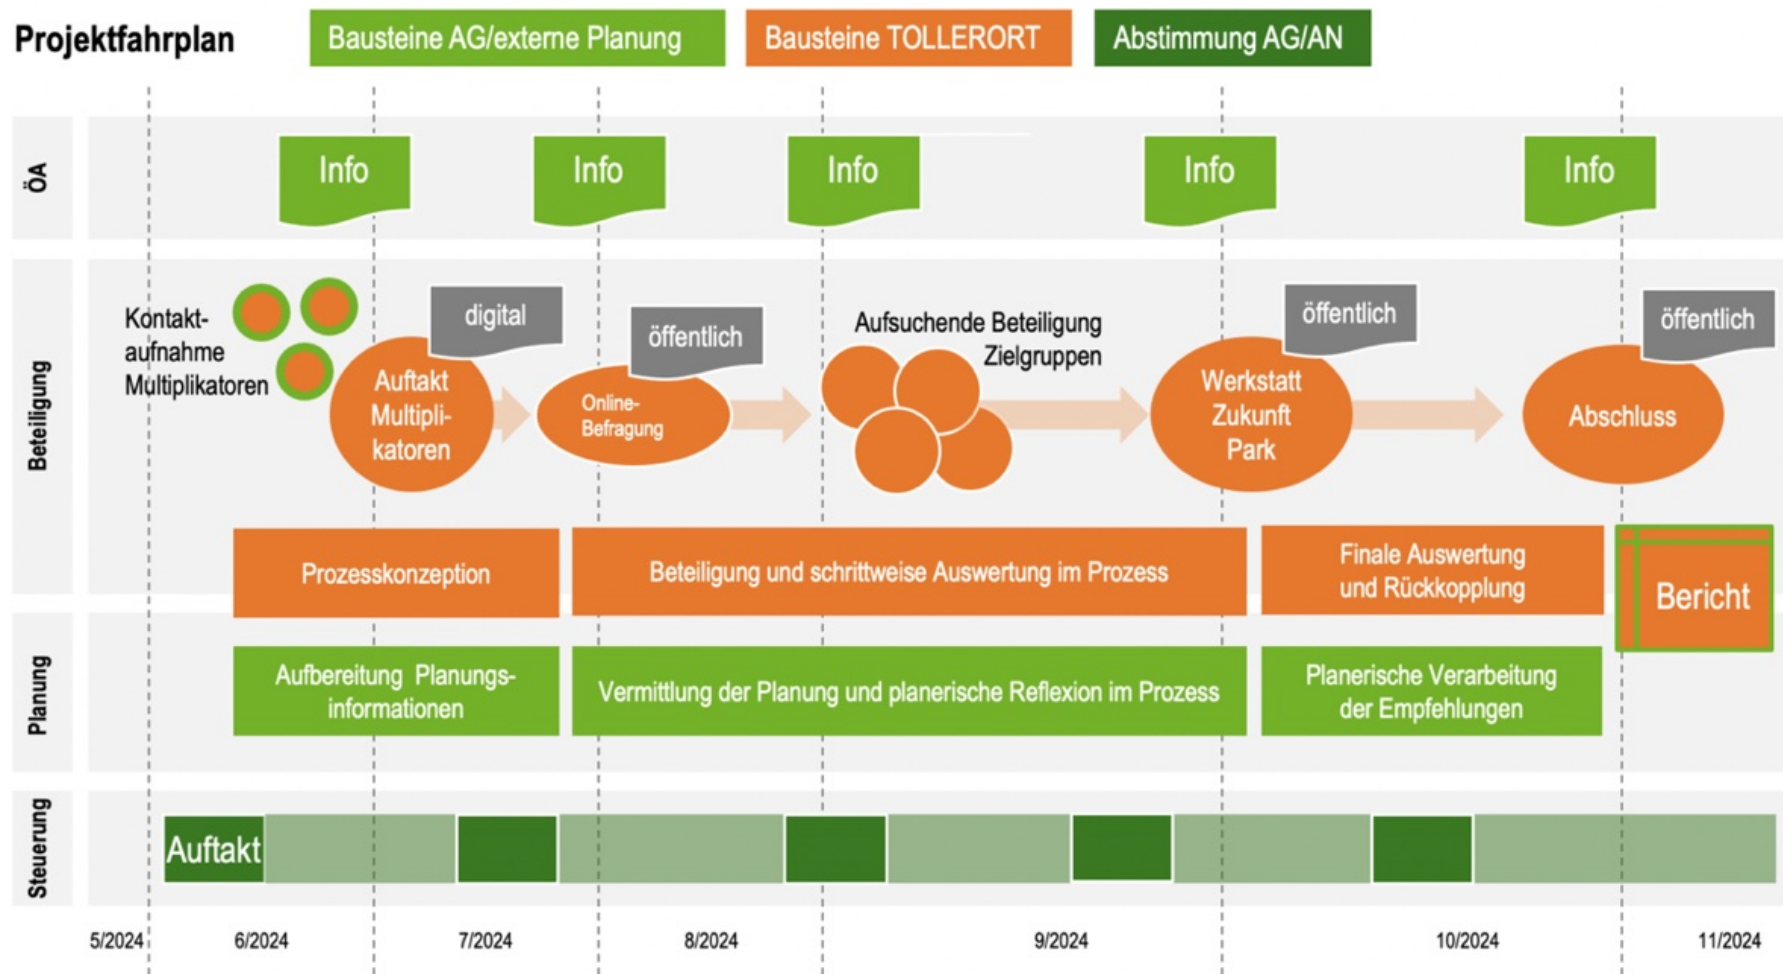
Projektfahrplan

Bausteine AG/externe Planung

Bausteine TOLLERORT

Abstimmung AG/AN

ÖA

Info

Info

Info

Info

Info

Beteiligung

Kontaktaufnahme Multiplikatoren

digital

Auftakt Multiplikatoren

öffentlich

Online-Befragung

Aufsuchende Beteiligung Zielgruppen

öffentlich

Werkstatt Zukunft Park

öffentlich

Abschluss

Prozesskonzeption

Beteiligung und schrittweise Auswertung im Prozess

Finale Auswertung und Rückkopplung

Bericht

Planung

Aufbereitung Planungsinformationen

Vermittlung der Planung und planerische Reflexion im Prozess

Planerische Verarbeitung der Empfehlungen

Steuerung

Auftakt

5/2024

6/2024

7/2024

8/2024

9/2024

10/2024

11/2024